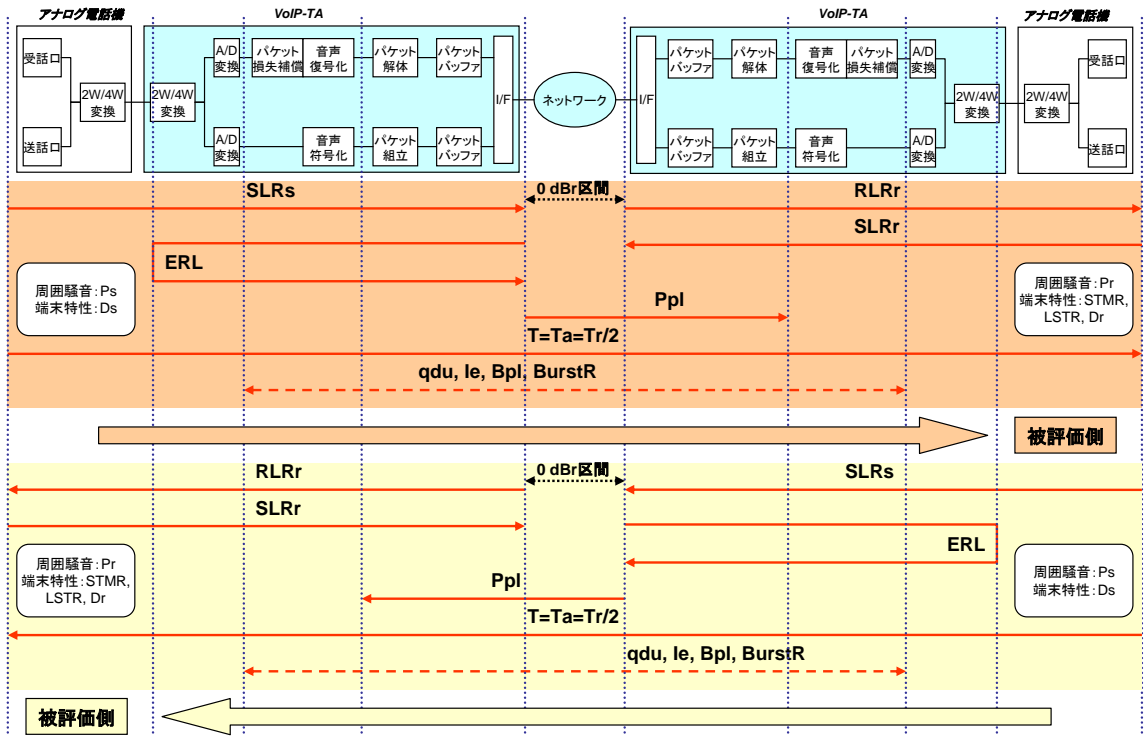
アナログ電話機

受話口

送話口

2W/4W変換

VoIP-TA

2W/4W変換

A/D変換

パケット損失補償

音声復号化

パケット解体

パケットバッファ

A/D変換

音声符号化

パケット組立

パケットバッファ

I/F

ネットワーク

I/F

VoIP-TA

パケットバッファ

パケット解体

音声復号化

パケット損失補償

A/D変換

パケットバッファ

パケット組立

音声符号化

A/D変換

2W/4W変換

アナログ電話機

2W/4W変換

受話口

送話口

SLRs

0 dBr区間

RLRr

SLRr

ERL

周囲騒音:Ps
端末特性:Ds

Ppl

周囲騒音:Pr
端末特性:STMR, LSTR, Dr

T=Ta=Tr/2

qdu, Ie, Bpl, BurstR

被評価側

RLRr

0 dBr区間

SLRs

SLRr

ERL

周囲騒音:Pr
端末特性:STMR, LSTR, Dr

Ppl

周囲騒音:Ps
端末特性:Ds

T=Ta=Tr/2

qdu, Ie, Bpl, BurstR

被評価側